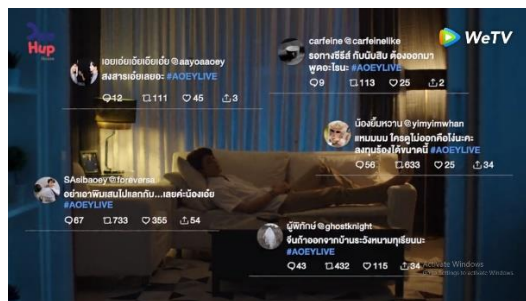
Hup

WeTV

เอยเอ้ยเอ้ยเอ้ยเอ้ย @aayoaaoey
สงสารเอ้ยเลยอะ #AOEYLIVE
12 111 45 3

carfeine @carfeinelike
รอการีรีส์ กับบัมบัม ต้องออกมาพูดอะไรนะ #AOEYLIVE
9 113 25 2

น้องยิ้มหวาน @yimyimwhan
แหมมมม ใครดูไม่ออกคือไม่มะละ ลุ้นทุกเรื่องได้ผ่านคนนี้ #AOEYLIVE
56 633 25 34

SAsibaoey @forevers
อย่าเอาพิมเสนไปแลกกับ...เลยค่ะน้องเอ้ย #AOEYLIVE
67 733 355 54

ผู้พิทักษ์ @ghostknight
จึงถ้าออกจากบ้านระวังหมาทุเรียนนะ #AOEYLIVE
43 432 115 34

Activate Windows
Go to Settings to activate Windows.